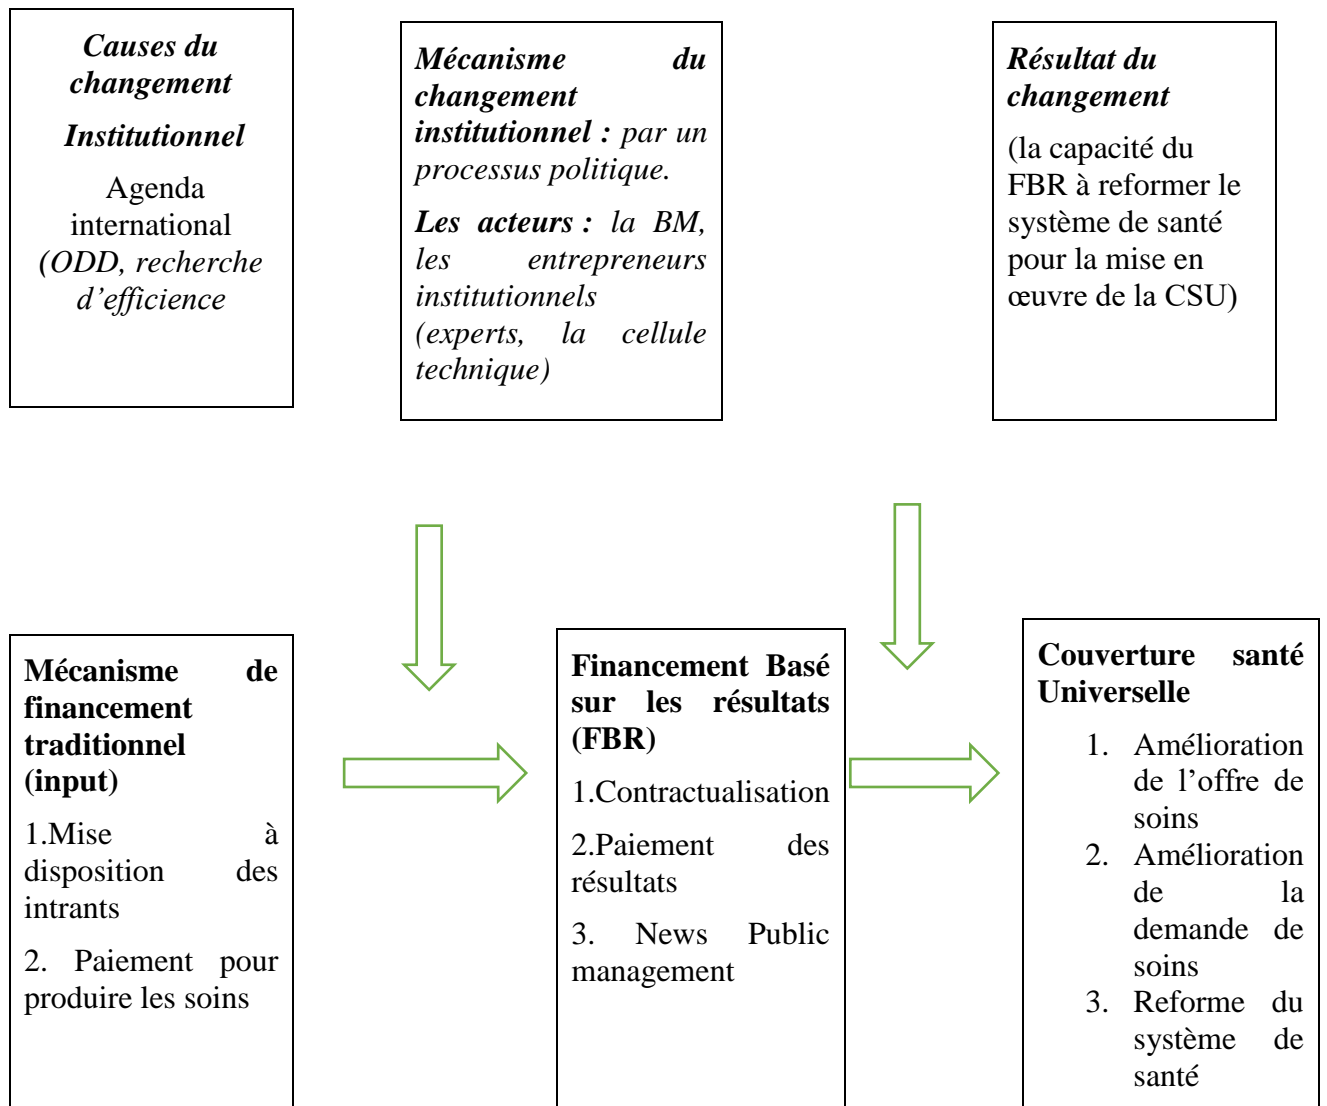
Causes du changement

Institutionnel

Agenda international (ODD, recherche d'efficience

Mécanisme du changement institutionnel : par un processus politique.

Les acteurs : la BM, les entrepreneurs institutionnels (experts, la cellule technique)

Résultat du changement

(la capacité du FBR à reformer le système de santé pour la mise en œuvre de la CSU)

Mécanisme de financement traditionnel (input)

1.Mise à disposition des intrants

2. Paiement pour produire les soins

Financement Basé sur les résultats (FBR)

1.Contractualisation

2.Paiement des résultats

3. News Public management

Couverture santé Universelle

1. Amélioration de l'offre de soins
2. Amélioration de la demande de soins
3. Reforme du système de santé